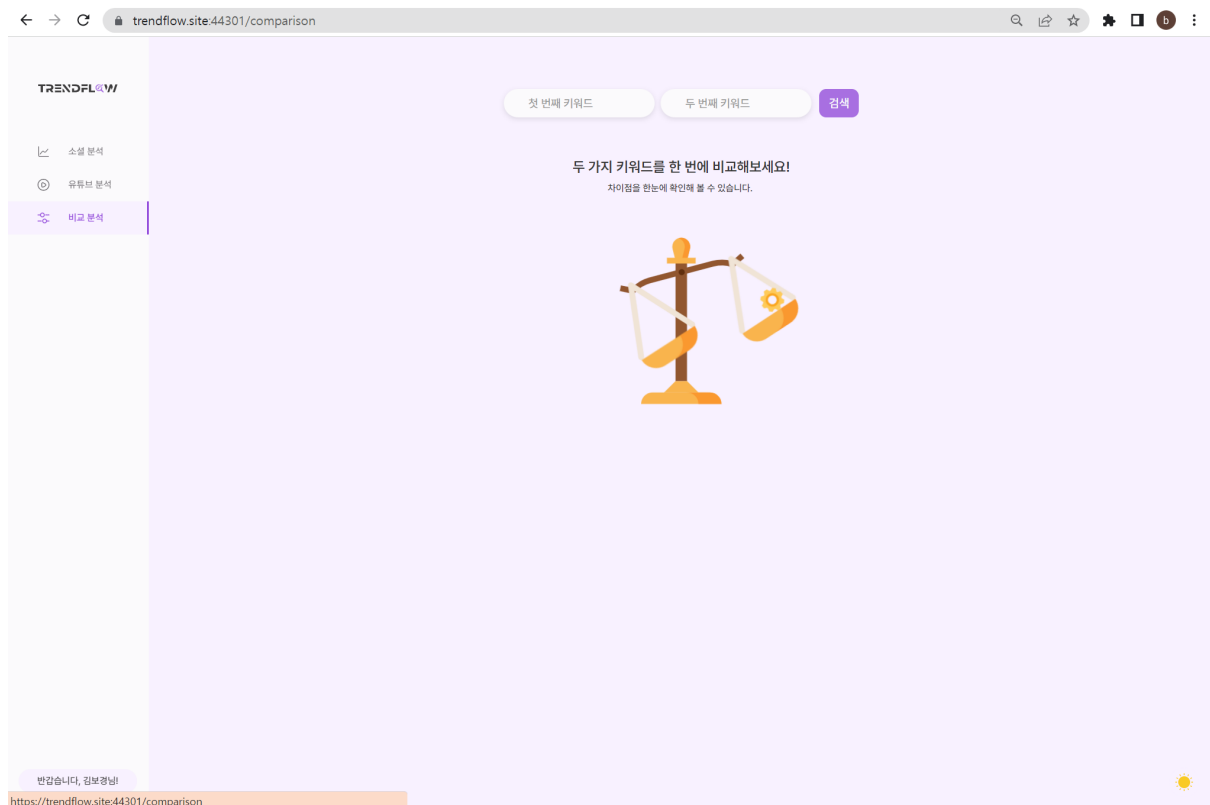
trendflow.site:44301/comparison

b

TRENDFLOW

소셜 분석

유튜브 분석

비교 분석

첫 번째 키워드

두 번째 키워드

검색

두 가지 키워드를 한 번에 비교해보세요!

차이점을 한눈에 확인해 볼 수 있습니다.

반갑습니다, 김보경님!

https://trendflow.site:44301/comparison